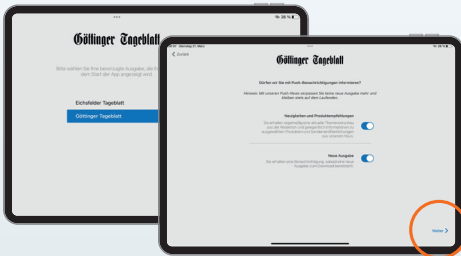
Göttinger Tageblatt

Bitte wählen Sie Ihre bevorzugte Ausgabe, die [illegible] dem Start der App angezeigt wird

Eichsfelder Tageblatt

Göttinger Tageblatt

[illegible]

< Zurück

Göttinger Tageblatt

Dürfen wir Sie mit Push-Benachrichtigungen informieren?

Hinweis: Mit unseren Push-News verpassen Sie keine neue Ausgabe mehr und bleiben stets auf dem Laufenden.

Neuigkeiten und Produktempfehlungen

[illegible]

Neue Ausgabe

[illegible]

Weiter >